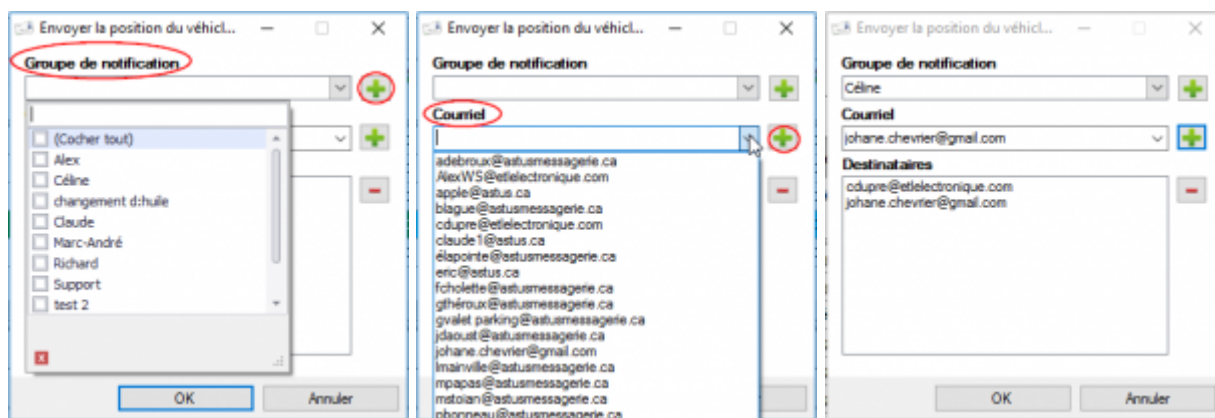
Envoyer la position du véhicl...

Groupe de notification

(Cocher tout)
Alex
Céline
changement d:huile
Claude
Marc-André
Richard
Support
test 2

OK
Annuler

Envoyer la position du véhicl...

Groupe de notification

Courriel

adebroux@astusmessagerie.ca
AlexWS@etlelectronique.com
apple@astus.ca
blague@astusmessagerie.ca
cdupre@etlelectronique.com
claude1@astus.ca
élapointe@astusmessagerie.ca
eric@astus.ca
fcholette@astusmessagerie.ca
gthéroux@astusmessagerie.ca
gvalet parking@astusmessagerie.ca
jdaoust@astusmessagerie.ca
johane.chevrier@gmail.com
lmainville@astusmessagerie.ca
mpapas@astusmessagerie.ca
mstoian@astusmessagerie.ca
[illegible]@astusmessagerie.ca

Envoyer la position du véhicl...

Groupe de notification
Céline

Courriel
johane.chevrier@gmail.com

Destinataires
cdupre@etlelectronique.com
johane.chevrier@gmail.com

OK
Annuler